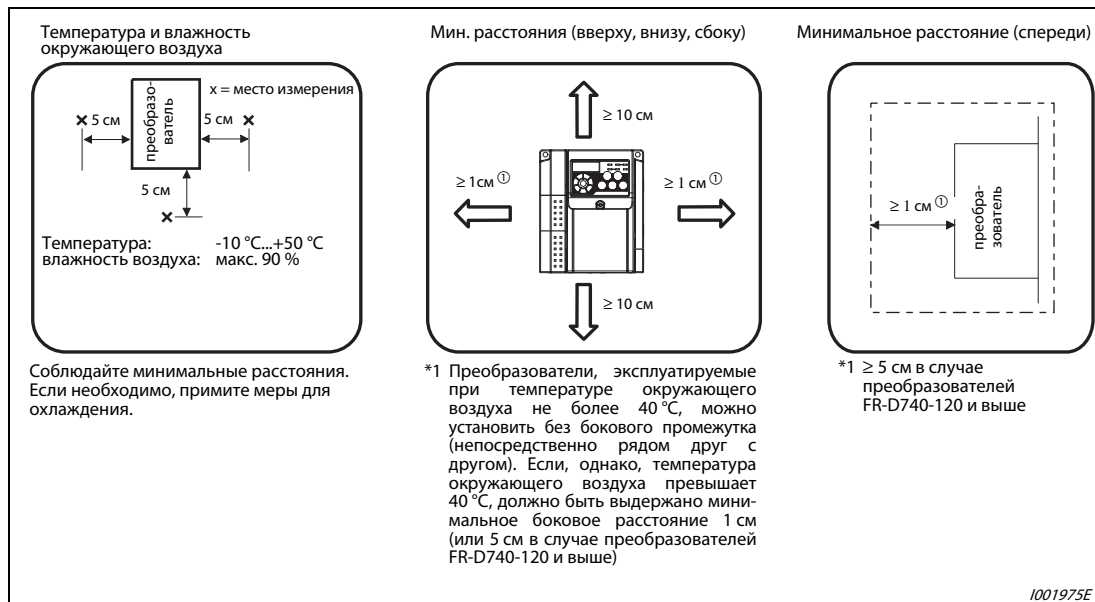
Температура и влажность окружающего воздуха

x = место измерения

× 5 см

преобразователь

5 см ×

5 см

×

Температура: -10 °C...+50 °C
влажность воздуха: макс. 90 %

Соблюдайте минимальные расстояния. Если необходимо, примите меры для охлаждения.

Мин. расстояния (вверху, внизу, сбоку)

≥ 10 см

≥ 1см ①

≥ 1 см ①

≥ 10 см

*1 Преобразователи, эксплуатируемые при температуре окружающего воздуха не более 40 °C, можно установить без бокового промежутка (непосредственно рядом друг с другом). Если, однако, температура окружающего воздуха превышает 40 °C, должно быть выдержано минимальное боковое расстояние 1 см (или 5 см в случае преобразователей FR-D740-120 и выше)

Минимальное расстояние (спереди)

≥ 1 см ①

преобразователь

*1 ≥ 5 см в случае преобразователей FR-D740-120 и выше

I001975E